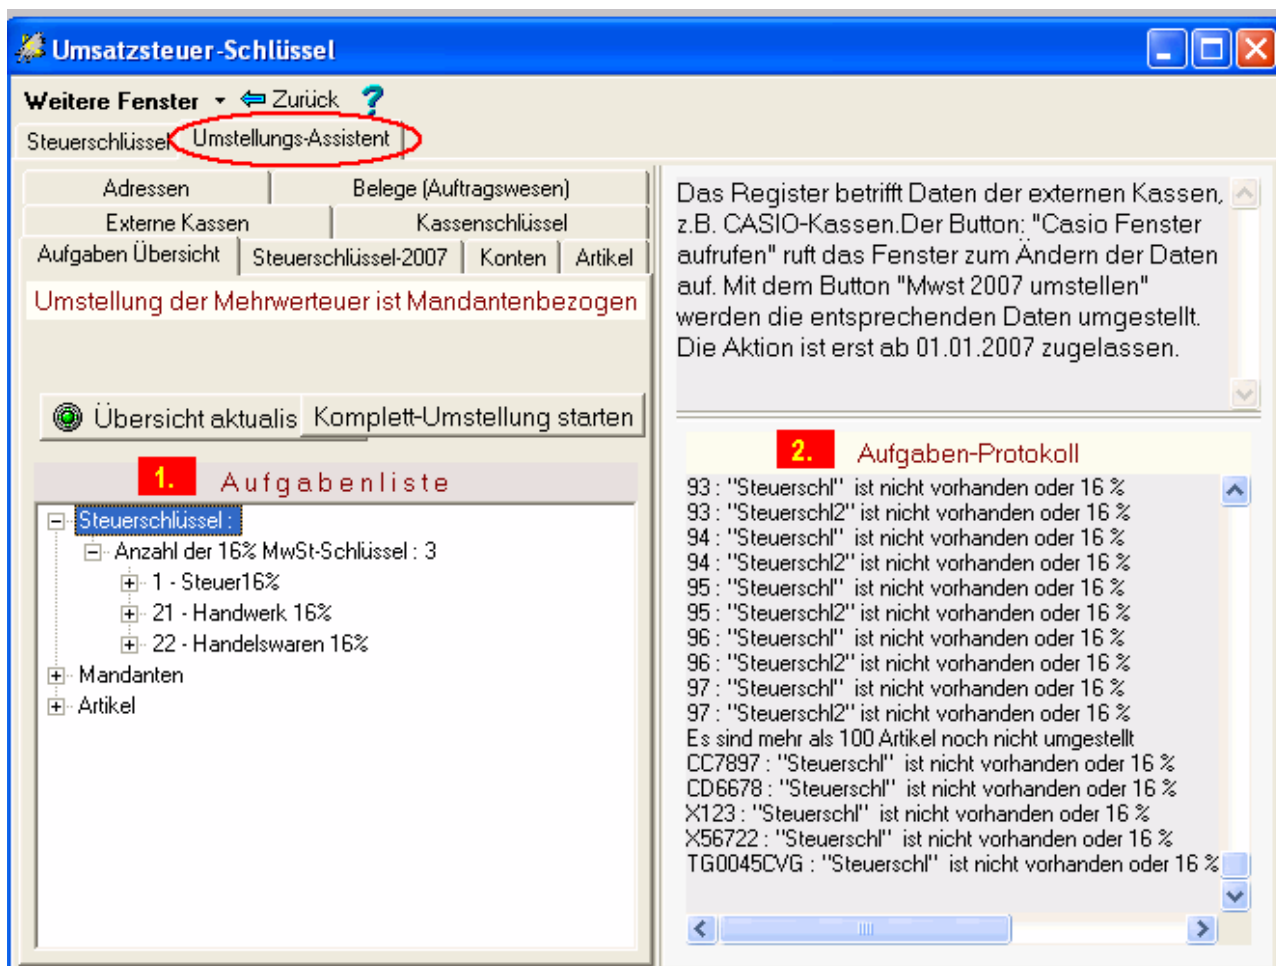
Umsatzsteuer-Schlüssel

Weitere Fenster ▾ Zurück ?

Steuerschlüssel Umstellungs-Assistent

Adressen | Belege (Auftragswesen)
Externe Kassen | Kassenschlüssel
Aufgaben Übersicht | Steuerschlüssel-2007 | Konten | Artikel

Umstellung der Mehrwerteuer ist Mandantenbezogen

Übersicht aktualis Komplett-Umstellung starten

1. Aufgabenliste

Steuerschlüssel :
Anzahl der 16% MwSt-Schlüssel : 3
1 - Steuer16%
21 - Handwerk 16%
22 - Handelswaren 16%
Mandanten
Artikel

Das Register betrifft Daten der externen Kassen, z.B. CASIO-Kassen.Der Button: "Casio Fenster aufrufen" ruft das Fenster zum Ändern der Daten auf. Mit dem Button "Mwst 2007 umstellen" werden die entsprechenden Daten umgestellt. Die Aktion ist erst ab 01.01.2007 zugelassen.

2. Aufgaben-Protokoll

93 : "Steuerschl" ist nicht vorhanden oder 16 %
93 : "Steuerschl2" ist nicht vorhanden oder 16 %
94 : "Steuerschl" ist nicht vorhanden oder 16 %
94 : "Steuerschl2" ist nicht vorhanden oder 16 %
95 : "Steuerschl" ist nicht vorhanden oder 16 %
95 : "Steuerschl2" ist nicht vorhanden oder 16 %
96 : "Steuerschl" ist nicht vorhanden oder 16 %
96 : "Steuerschl2" ist nicht vorhanden oder 16 %
97 : "Steuerschl" ist nicht vorhanden oder 16 %
97 : "Steuerschl2" ist nicht vorhanden oder 16 %
Es sind mehr als 100 Artikel noch nicht umgestellt
CC7897 : "Steuerschl" ist nicht vorhanden oder 16 %
CD6678 : "Steuerschl" ist nicht vorhanden oder 16 %
X123 : "Steuerschl" ist nicht vorhanden oder 16 %
X56722 : "Steuerschl" ist nicht vorhanden oder 16 %
TG0045CVG : "Steuerschl" ist nicht vorhanden oder 16 %